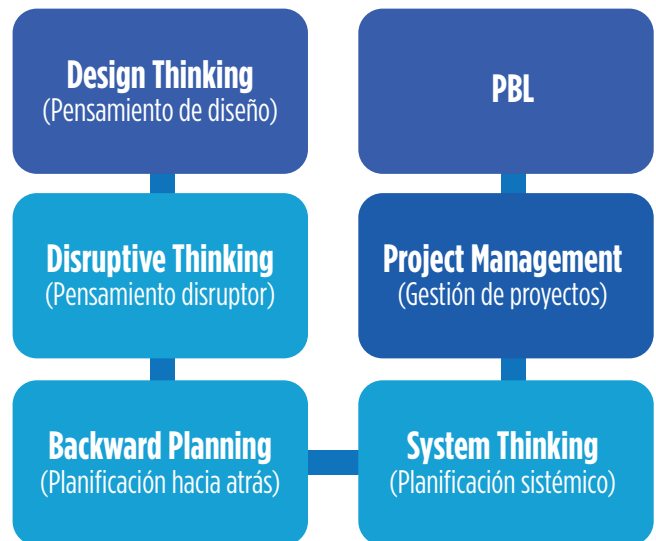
Design Thinking
(Pensamiento de diseño)

PBL

Disruptive Thinking
(Pensamiento disruptor)

Project Management
(Gestión de proyectos)

Backward Planning
(Planificación hacia atrás)

System Thinking
(Planificación sistémico)